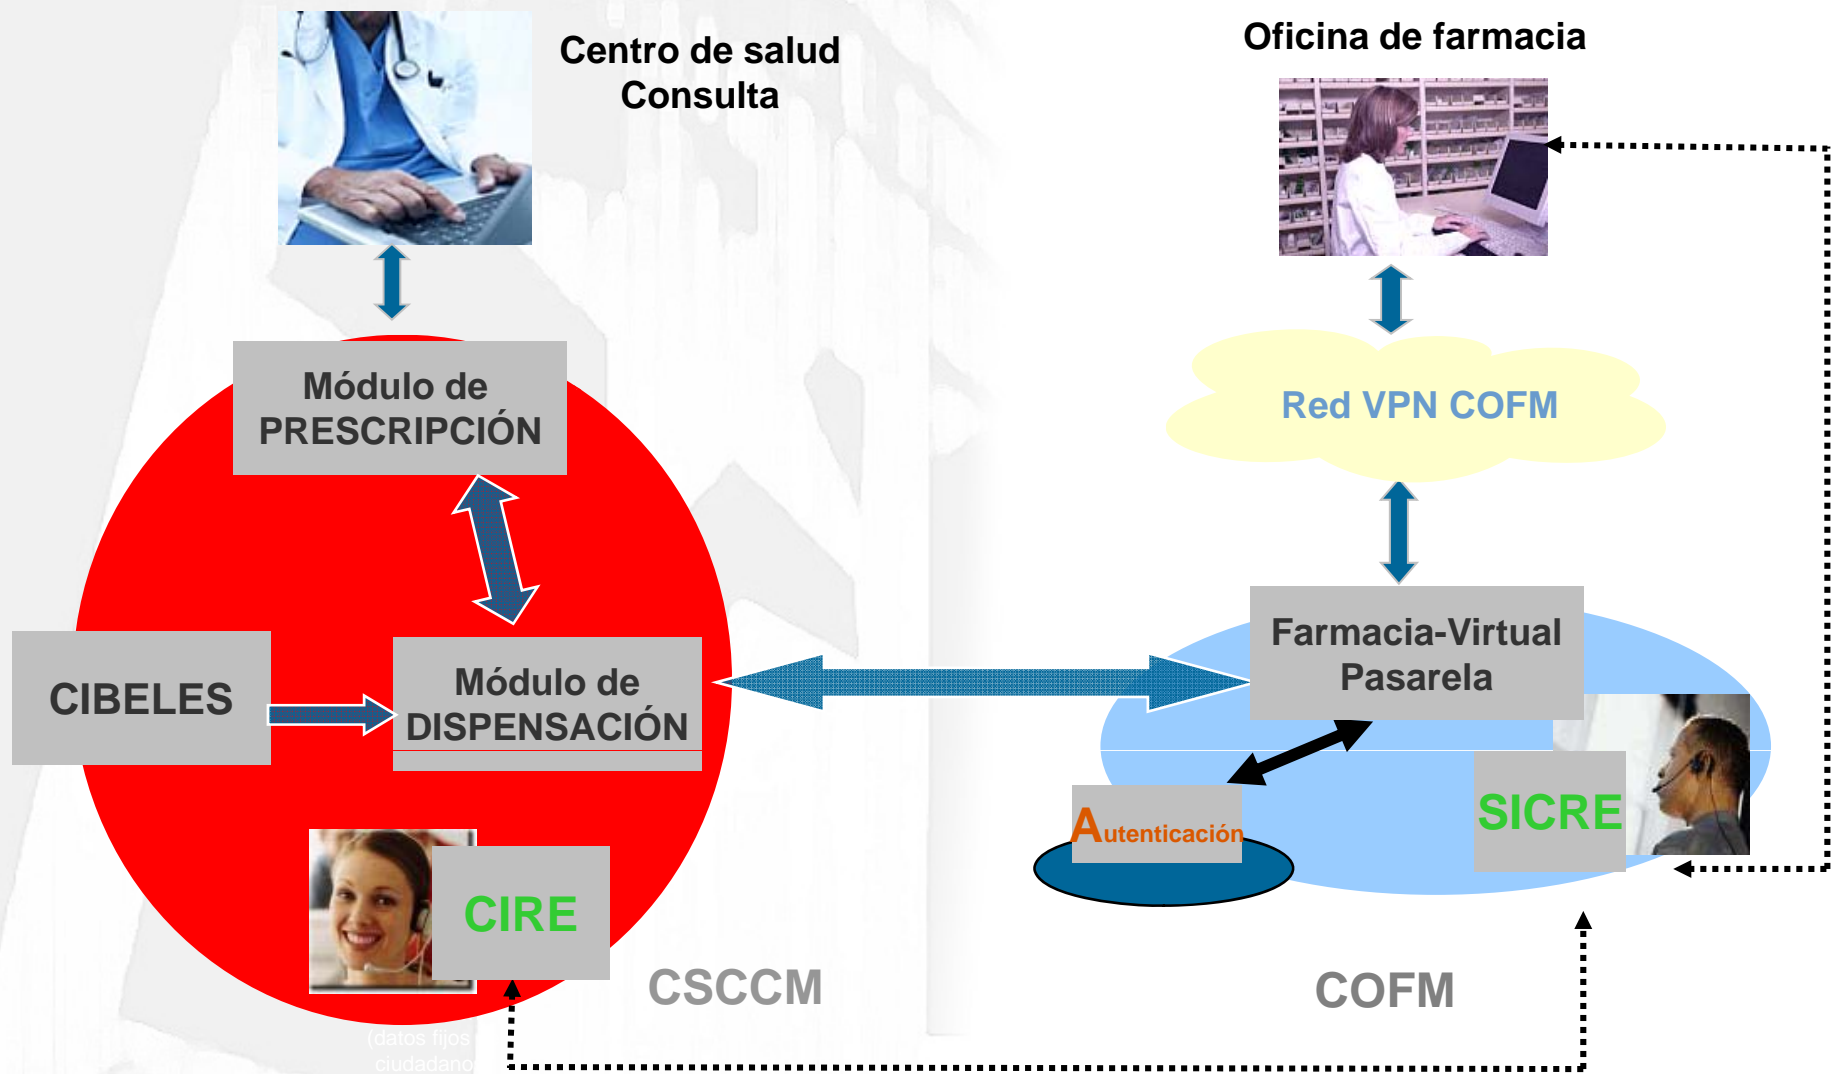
Centro de salud
Consulta

Oficina de farmacia

Módulo de
PRESCRIPCIÓN

Red VPN COFM

CIBELES

Módulo de
DISPENSACIÓN

Farmacia-Virtual
Pasarela

Autenticación

SICRE

CIRE

CSCCM

COFM

(datos fijos
ciudadano